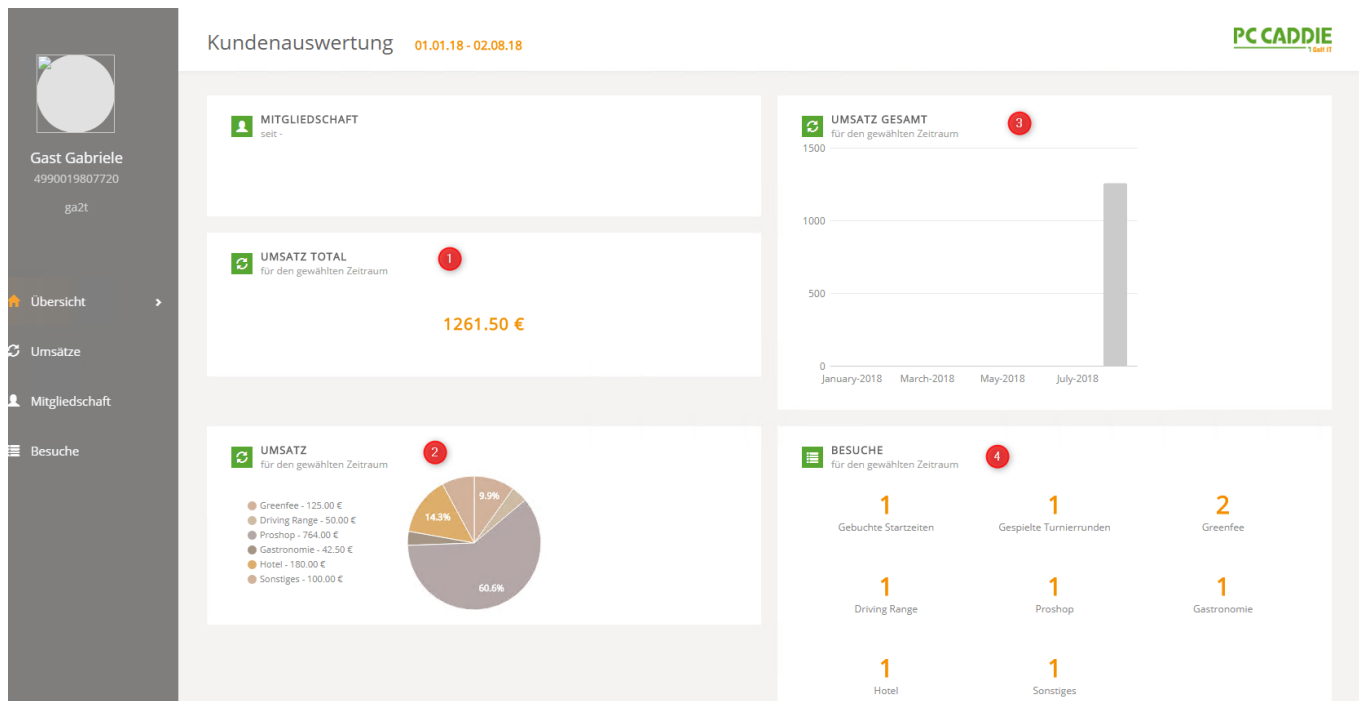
Gast Gabriele
4990019807720
ga2t

Übersicht
Umsätze
Mitgliedschaft
Besuche

Kundenauswertung 01.01.18 - 02.08.18

PC CADDIE
Golf IT

MITGLIEDSCHAFT
seit -

UMSATZ GESAMT
für den gewählten Zeitraum
3

1500
1000
500
0
January-2018 March-2018 May-2018 July-2018

UMSATZ TOTAL
für den gewählten Zeitraum
1

1261.50 €

UMSATZ
für den gewählten Zeitraum
2

Greenfee - 125.00 €
Driving Range - 50.00 €
Proshop - 764.00 €
Gastronomie - 42.50 €
Hotel - 180.00 €
Sonstiges - 100.00 €

9.9%
14.3%
60.6%

BESUCHE
für den gewählten Zeitraum
4

1
Gebuchte Startzeiten
1
Gespielte Turnierrunden
2
Greenfee
1
Driving Range
1
Proshop
1
Gastronomie
1
Hotel
1
Sonstiges